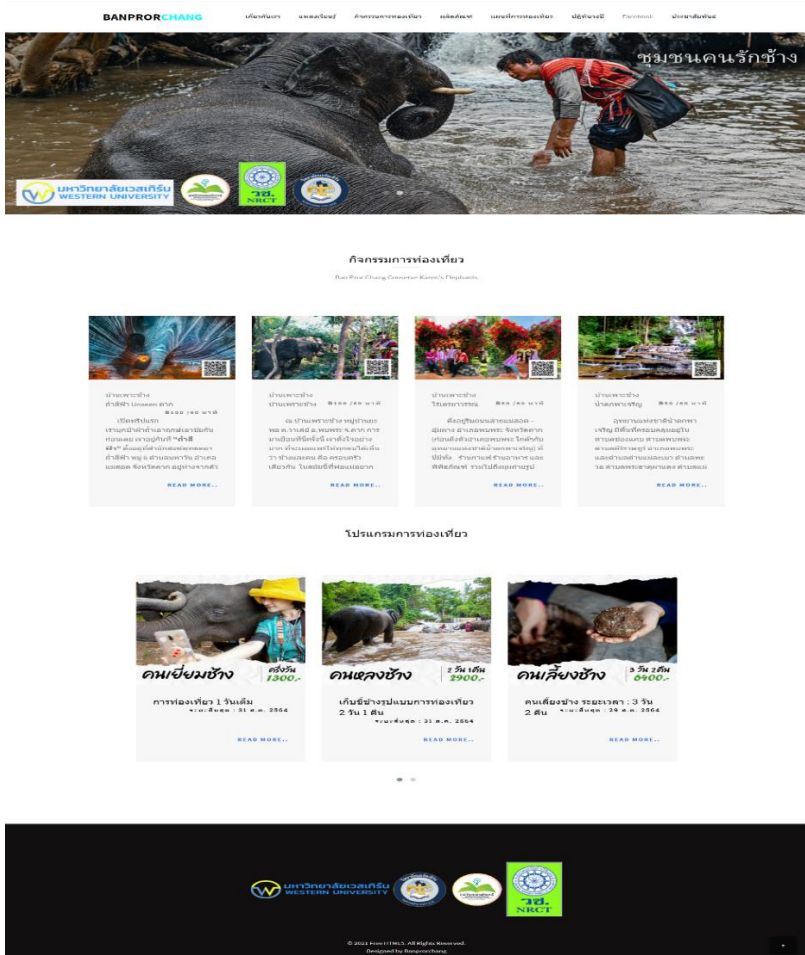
BANPRORCHANG เกี่ยวกับเรา แหล่งเรียนรู้ กิจกรรมการท่องเที่ยว ผลิตภัณฑ์ แผนที่การท่องเที่ยว ปฏิทินกรณี Facebook ประชาสัมพันธ์

ชุมชนคนรักช้าง

มหาวิทยาลัยเวสเทิร์น WESTERN UNIVERSITY

วช. NRCT

กิจกรรมการท่องเที่ยว

Ban Pror Chang Conserve Karen's Elephants

บ้านเพาะช้าง ถ้ำสีฟ้า Unseen ตาก
฿100 /60 นาที
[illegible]
READ MORE..

บ้านเพาะช้าง บ้านเพาะช้าง ฿100 /60 นาที
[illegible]
READ MORE..

บ้านเพาะช้าง โรงแรมการชม ฿50 /60 นาที
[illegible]
READ MORE..

บ้านเพาะช้าง น้ำตกพาเจริญ ฿50 /60 นาที
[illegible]
READ MORE..

โปรแกรมการท่องเที่ยว

คนเยี่ยมช้าง ครึ่งวัน 1300.-
การท่องเที่ยว 1 วันเต็ม
ระยะสิ้นสุด : 31 ต.ค. 2564
READ MORE..

คนหลงช้าง 2 วัน 1คืน 2900.-
เก็บขี้ช้างรูปแบบการท่องเที่ยว 2 วัน 1 คืน
ระยะสิ้นสุด : 31 ต.ค. 2564
READ MORE..

คนเลี้ยงช้าง 3 วัน 2คืน 6400.-
คนเลี้ยงช้าง ระยะเวลา : 3 วัน 2 คืน ระยะสิ้นสุด : 24 ต.ค. 2564
READ MORE..

มหาวิทยาลัยเวสเทิร์น WESTERN UNIVERSITY

วช. NRCT

© 2021 Free HTML5. All Rights Reserved.
Designed by Banprorchang